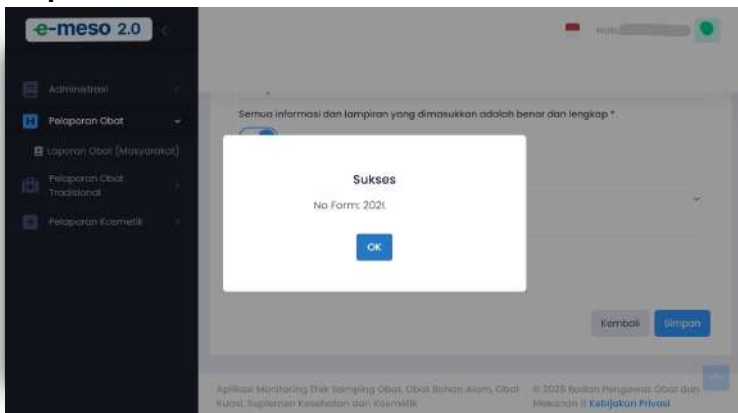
e-meso 2.0

Halo

Administrasi

Pelaporan Obat

Laporan Obat (Masyarakat)

Pelaporan Obat Tradisional

Pelaporan Kosmetik

Semua informasi dan lampiran yang dimasukkan adalah benar dan lengkap *

Sukses

No Form: 202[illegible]

OK

Kembali

Simpan

Aplikasi Monitoring Efek Samping Obat, Obat Bahan Alam, Obat Kuasi, Suplemen Kesehatan dan Kosmetik

© 2025 Badan Pengawas Obat dan Makanan || Kebijakan Privasi